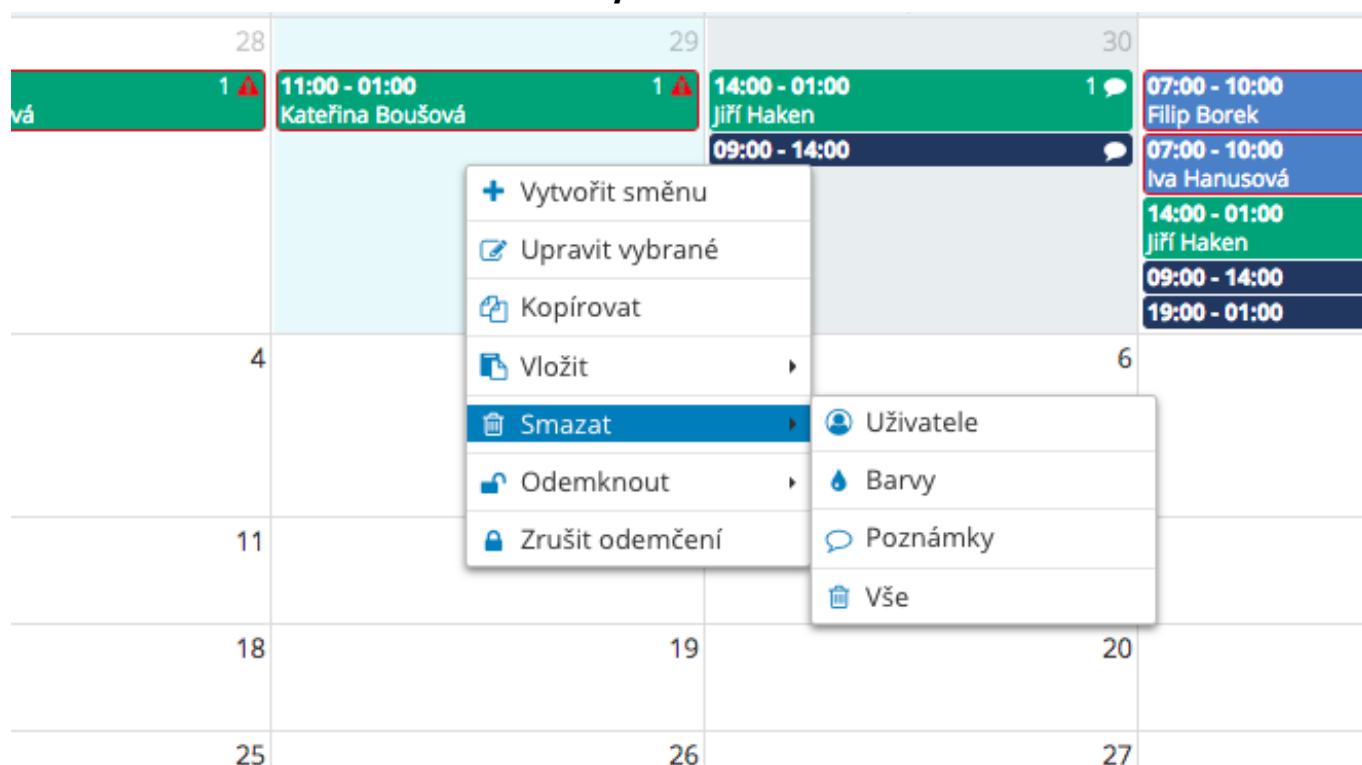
28

1
vá

29

11:00 - 01:00 1
Kateřina Boušová

30

14:00 - 01:00 1
Jiří Haken

09:00 - 14:00

07:00 - 10:00
Filip Borek

07:00 - 10:00
Iva Hanusová

14:00 - 01:00
Jiří Haken

09:00 - 14:00

19:00 - 01:00

Vytvořit směnu
Upravit vybrané
Kopírovat
Vložit
Smazat
Odemknout
Zrušit odemčení

Uživatele
Barvy
Poznámky
Vše

4

6

11

18

19

20

25

26

27